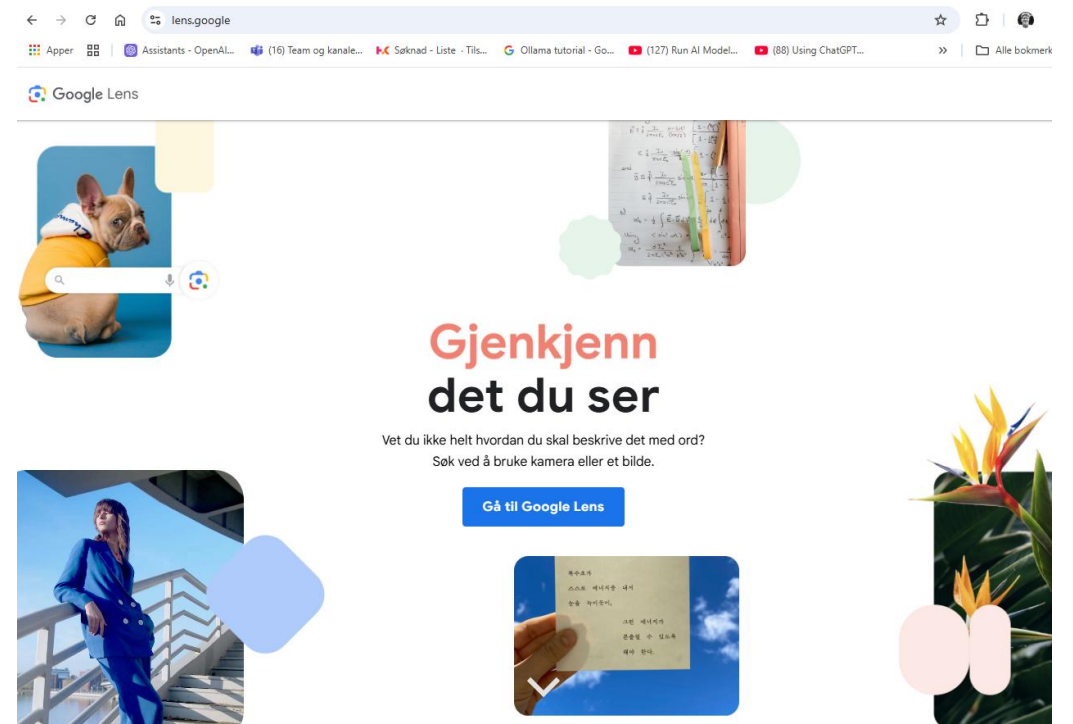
lens.google

Apper | Assistants - OpenAI... | (16) Team og kanale... | Søknad - Liste · Tils... | Ollama tutorial - Go... | (127) Run AI Model... | (88) Using ChatGPT... | » | Alle bokmerk

Google Lens

Gjenkjenn
det du ser

Vet du ikke helt hvordan du skal beskrive det med ord?
Søk ved å bruke kamera eller et bilde.

Gå til Google Lens

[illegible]